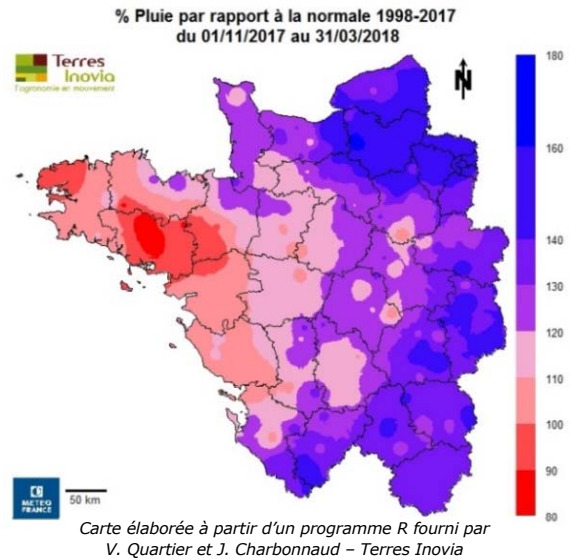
% Pluie par rapport à la normale 1998-2017
du 01/11/2017 au 31/03/2018

Terres Inovia
l'agronomie en mouvement

N

180
160
140
130
120
110
100
90
80

METEO FRANCE

50 km

Carte élaborée à partir d'un programme R fourni par V. Quartier et J. Charbonnaud – Terres Inovia